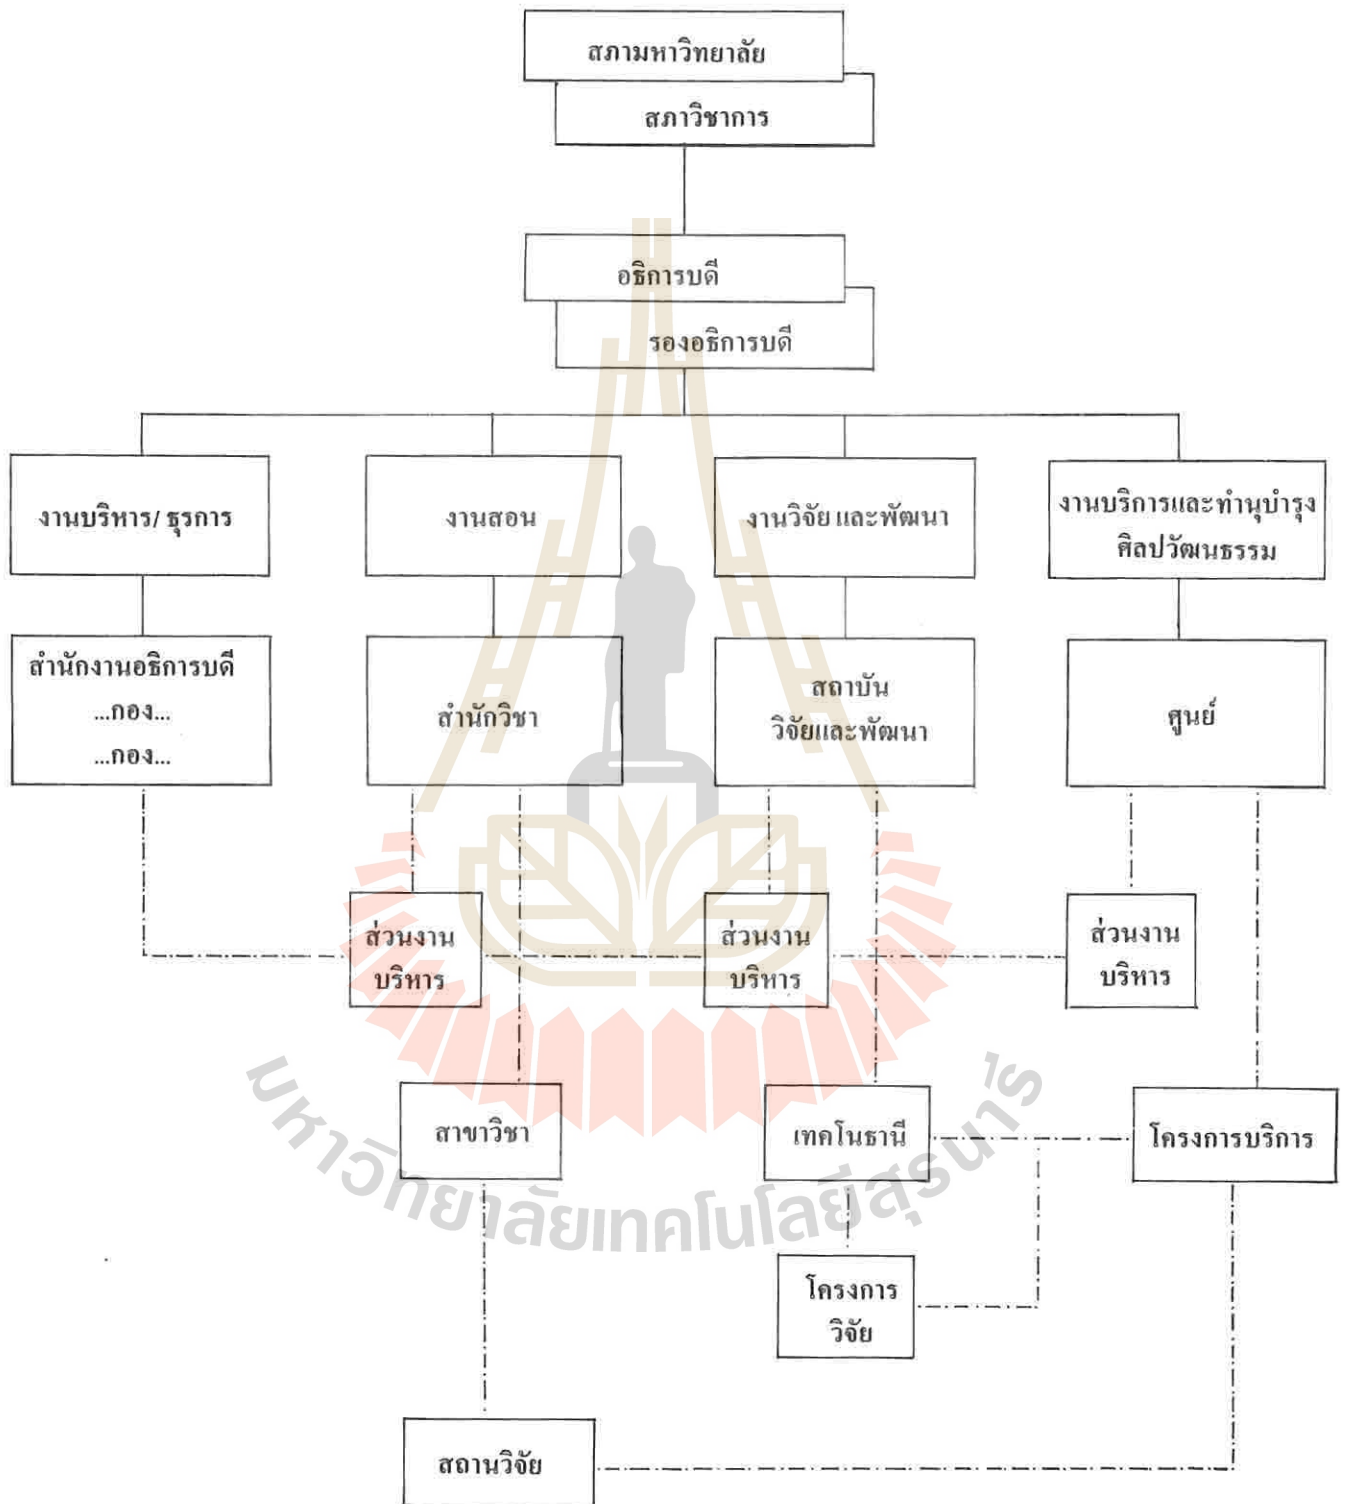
สภามหาวิทยาลัย
สภาวิชาการ

อธิการบดี
รองอธิการบดี

งานบริหาร/ ธุรการ

งานสอน

งานวิจัย และพัฒนา

งานบริการและทำนุบำรุงศิลปวัฒนธรรม

สำนักงานอธิการบดี
...กอง...
...กอง...

สำนักวิชา

สถาบันวิจัยและพัฒนา

ศูนย์

ส่วนงานบริหาร

ส่วนงานบริหาร

ส่วนงานบริหาร

สาขาวิชา

เทคโนธานี

โครงการบริการ

โครงการวิจัย

สถานวิจัย

มหาวิทยาลัยเทคโนโลยีสุรนารี